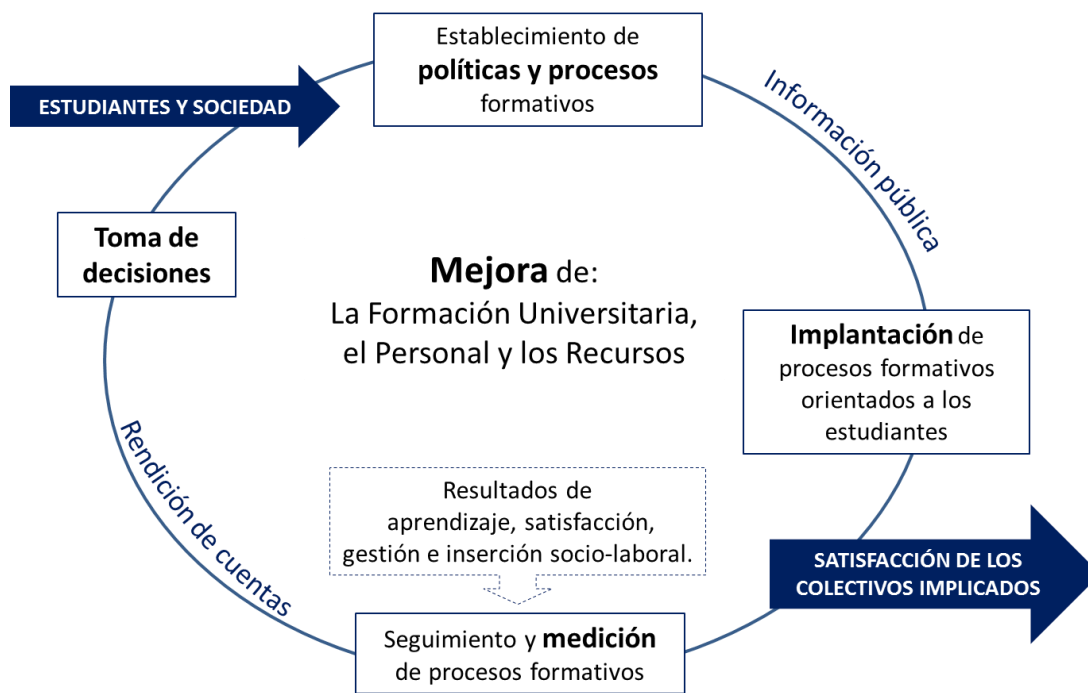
ESTUDIANTES Y SOCIEDAD

Establecimiento de **políticas y procesos** formativos

Información pública

Toma de decisiones

**Mejora** de:
La Formación Universitaria, el Personal y los Recursos

**Implantación** de procesos formativos orientados a los estudiantes

Rendición de cuentas

Resultados de aprendizaje, satisfacción, gestión e inserción socio-laboral.

SATISFACCIÓN DE LOS COLECTIVOS IMPLICADOS

Seguimiento y **medición** de procesos formativos